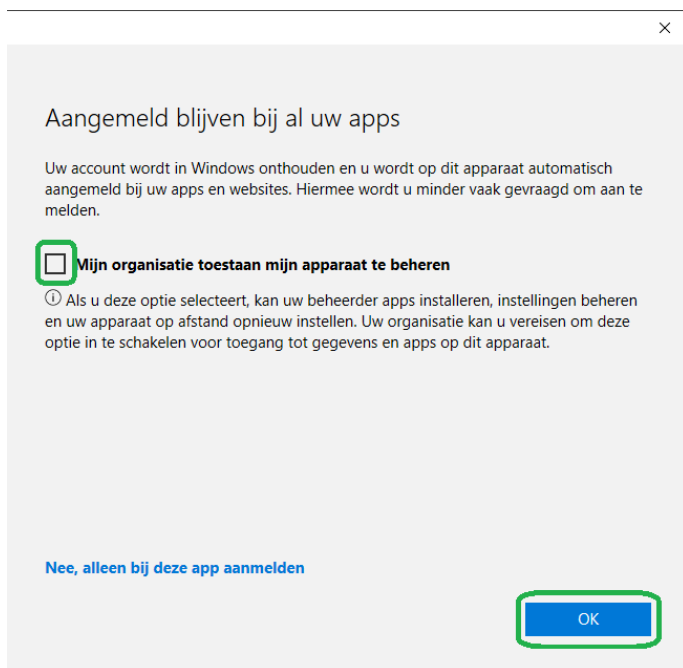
×

Aangemeld blijven bij al uw apps

Uw account wordt in Windows onthouden en u wordt op dit apparaat automatisch aangemeld bij uw apps en websites. Hiermee wordt u minder vaak gevraagd om aan te melden.

Mijn organisatie toestaan mijn apparaat te beheren

ⓘ Als u deze optie selecteert, kan uw beheerder apps installeren, instellingen beheren en uw apparaat op afstand opnieuw instellen. Uw organisatie kan u vereisen om deze optie in te schakelen voor toegang tot gegevens en apps op dit apparaat.

Nee, alleen bij deze app aanmelden

OK